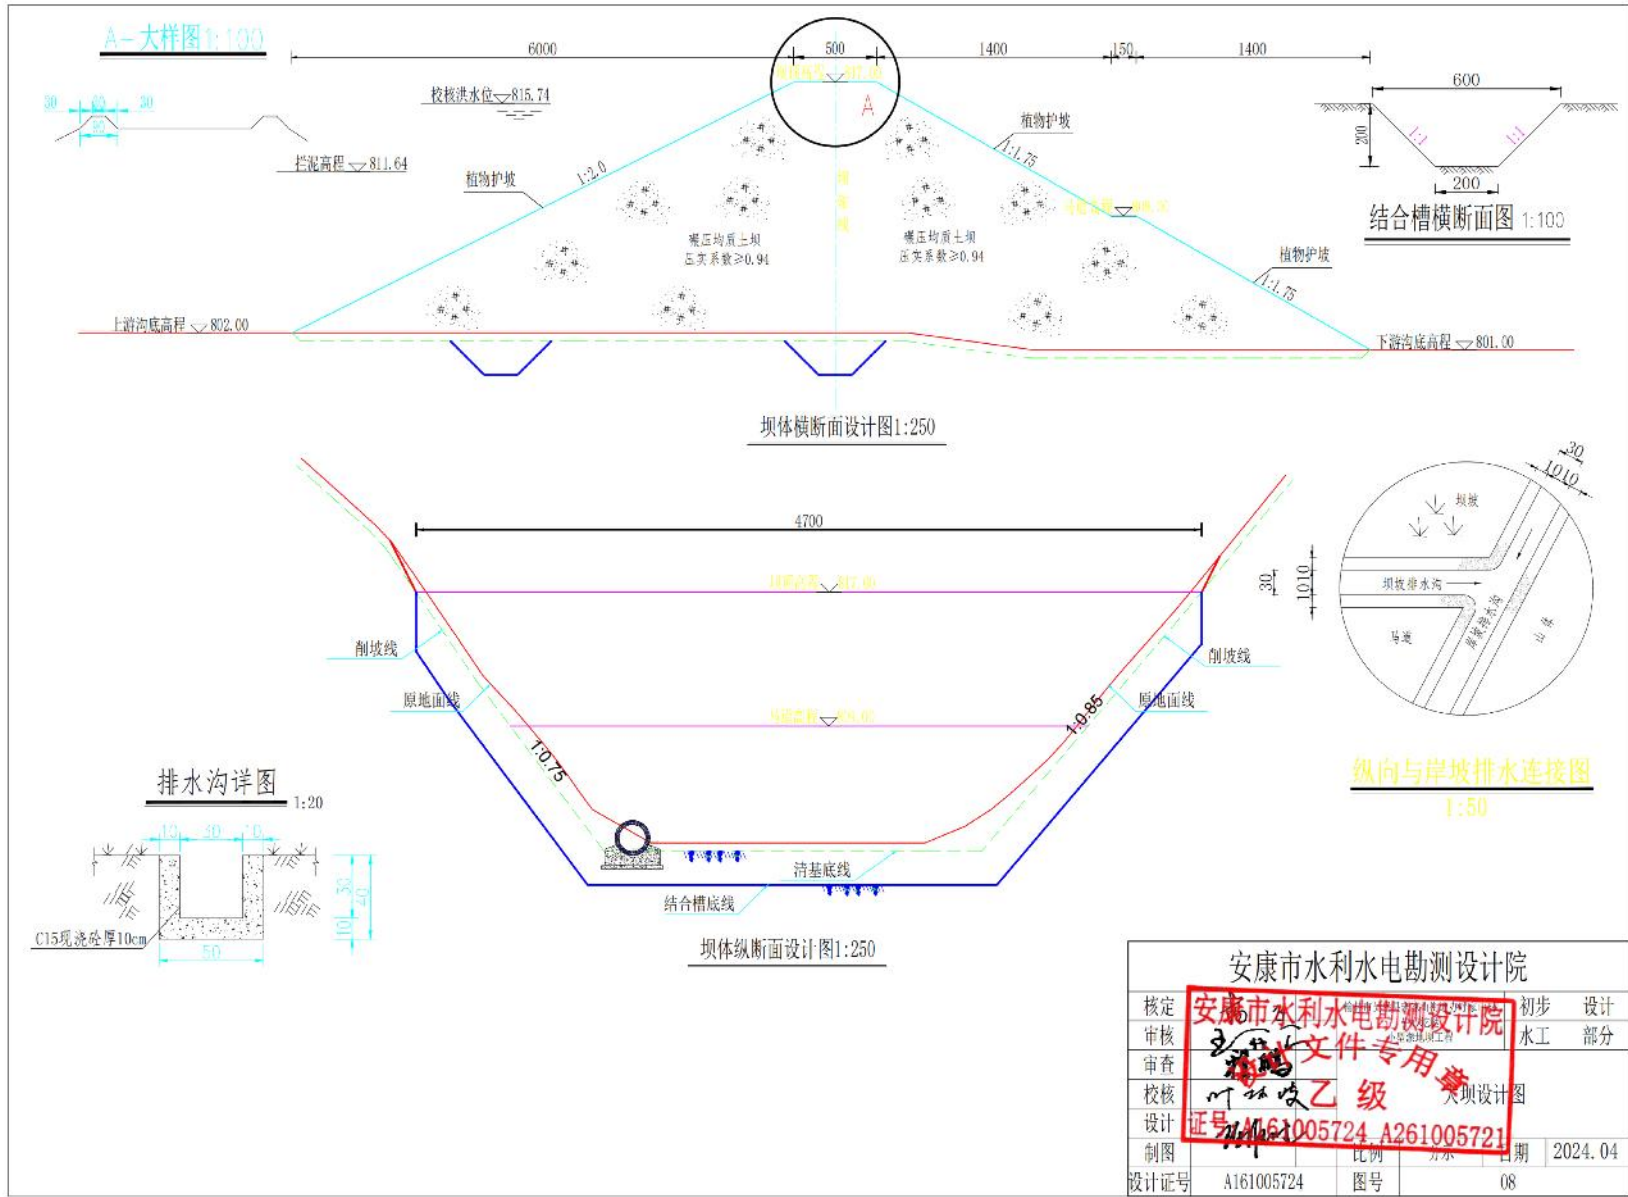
A－大样图1:100

30 20 30
80

6000 500 1400 150 1400

坝顶高程 817.00
A

校核洪水位 815.74

拦泥高程 811.64

植物护坡
1:2.0

植物护坡
1:1.75

马道高程 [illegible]

碾压均质土坝
压实系数≥0.94

碾压均质土坝
压实系数≥0.94

植物护坡
1:1.75

上游沟底高程 802.00

下游沟底高程 801.00

坝体横断面设计图1:250

600
200
1:1 1:1
200
结合槽横断面图 1:100

4700

坝顶高程 817.00

削坡线

削坡线

原地面线

原地面线

马道高程 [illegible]

1:0.75

1:0.85

清基底线

结合槽底线

坝体纵断面设计图1:250

排水沟详图 1:20

10 30 10
30 40
10
50
C15现浇砼厚10cm

30
1010
30
1010

坝坡
坝坡排水沟
马道
岸坡排水沟
山体

纵向与岸坡排水连接图
1:50

安康市水利水电勘测设计院

| 核定 | | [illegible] | 初步 设计 |
|---|---|---|---|
| 审核 | | | 水工 部分 |
| 审查 | | | |
| 校核 | | 大坝设计图 | |
| 设计 | | | |
| 制图 | | 比例 | 日期 2024.04 |
| 设计证号 | A161005724 | 图号 | 08 |

安康市水利水电勘测设计院
设计文件专用章
乙级
证号 A161005724.A261005721